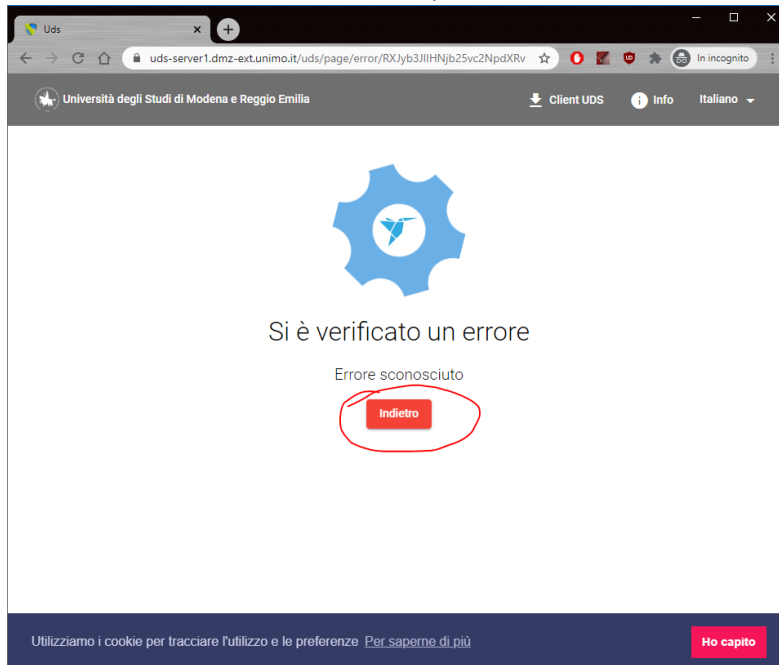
Uds

uds-server1.dmz-ext.unimo.it/uds/page/error/RXJyb3JlIHNjb25vc2NpdXRv

In incognito

Università degli Studi di Modena e Reggio Emilia

Client UDS

Info

Italiano

Si è verificato un errore

Errore sconosciuto

Indietro

Utilizziamo i cookie per tracciare l'utilizzo e le preferenze Per saperne di più

Ho capito